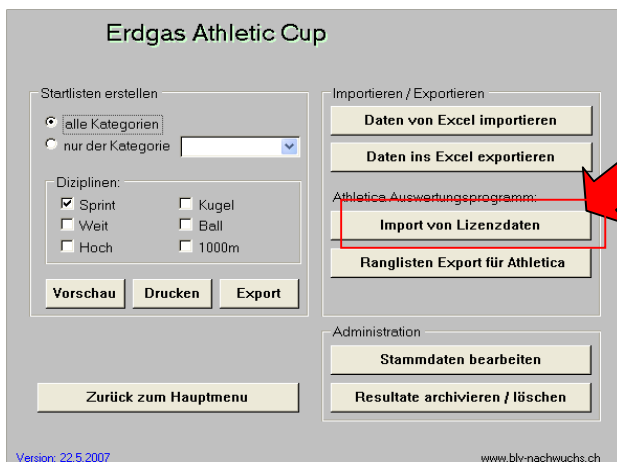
Erdgas Athletic Cup

Startlisten erstellen

alle Kategorien

nur der Kategorie

Diziplinen:

Sprint

Kugel

Weit

Ball

Hoch

1000m

Vorschau

Drucken

Export

Importieren / Exportieren

Daten von Excel importieren

Daten ins Excel exportieren

Athletica Auswertungsprogramm:

Import von Lizenzdaten

Ranglisten Export für Athletica

Administration

Stammdaten bearbeiten

Resultate archivieren / löschen

Zurück zum Hauptmenu

Version: 22.5.2007

www.blv-nachwuchs.ch